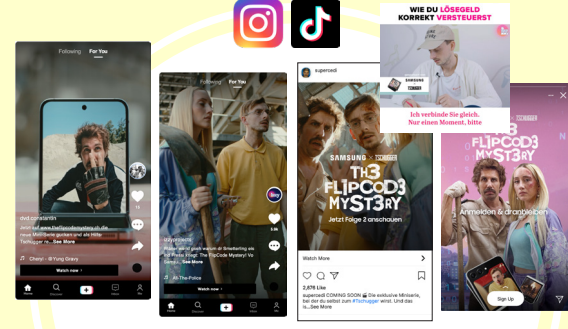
WIE DU LÖSEGELD KORREKT VERSTEUERST

SAMSUNG TECHGUIDE

Ich verbinde Sie gleich. Nur einen Moment, bitte

Following For You

dvd_constantin

Jetzt auf www.theflipcodemystery.ch die neue Mini-Serie gucken und alle Hinweise finden. Techtugger ... See More

Cherry - lil Yung Gravy

Watch now

Home Discover Inbox Me

Following For You

dazzlewood

Watch now

All The Police

superceed

SAMSUNG × TECHGUIDE

TH3 FLIPCOD3 MYST3RY

Jetzt Folge 2 anschauen

Watch More

2,676 Likes

superceed COMING SOON Die exklusive Miniserie, bei der du selbst zum #Techtugger wirst. Und die ... See More

TH3 FLIPCOD3 MYST3RY

Anmelden & dranbleiben

Sign Up